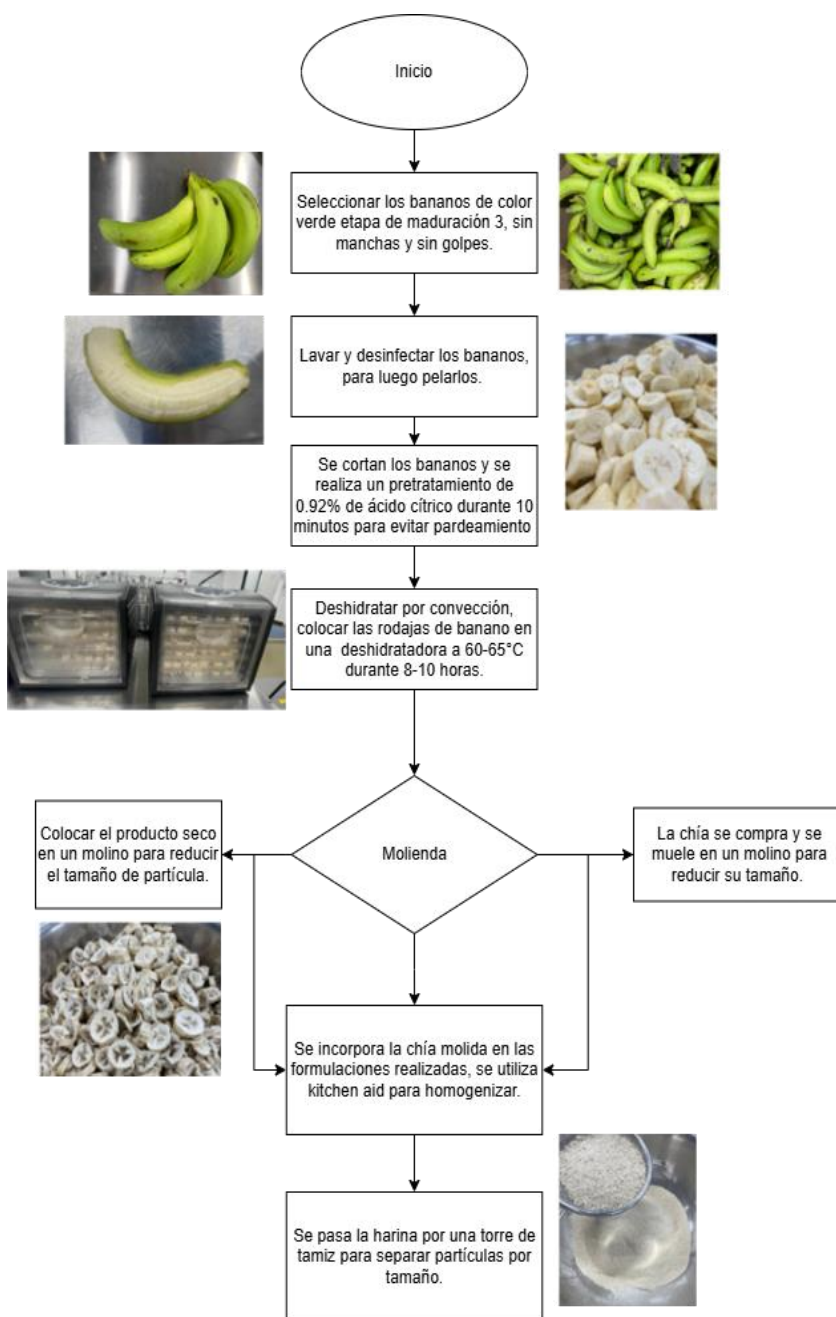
Inicio

Seleccionar los bananos de color verde etapa de maduración 3, sin manchas y sin golpes.

Lavar y desinfectar los bananos, para luego pelarlos.

Se cortan los bananos y se realiza un pretratamiento de 0.92% de ácido cítrico durante 10 minutos para evitar pardeamiento

Deshidratar por convección, colocar las rodajas de banano en una deshidratadora a 60-65°C durante 8-10 horas.

Colocar el producto seco en un molino para reducir el tamaño de partícula.

Molienda

La chía se compra y se muele en un molino para reducir su tamaño.

Se incorpora la chía molida en las formulaciones realizadas, se utiliza kitchen aid para homogenizar.

Se pasa la harina por una torre de tamiz para separar partículas por tamaño.